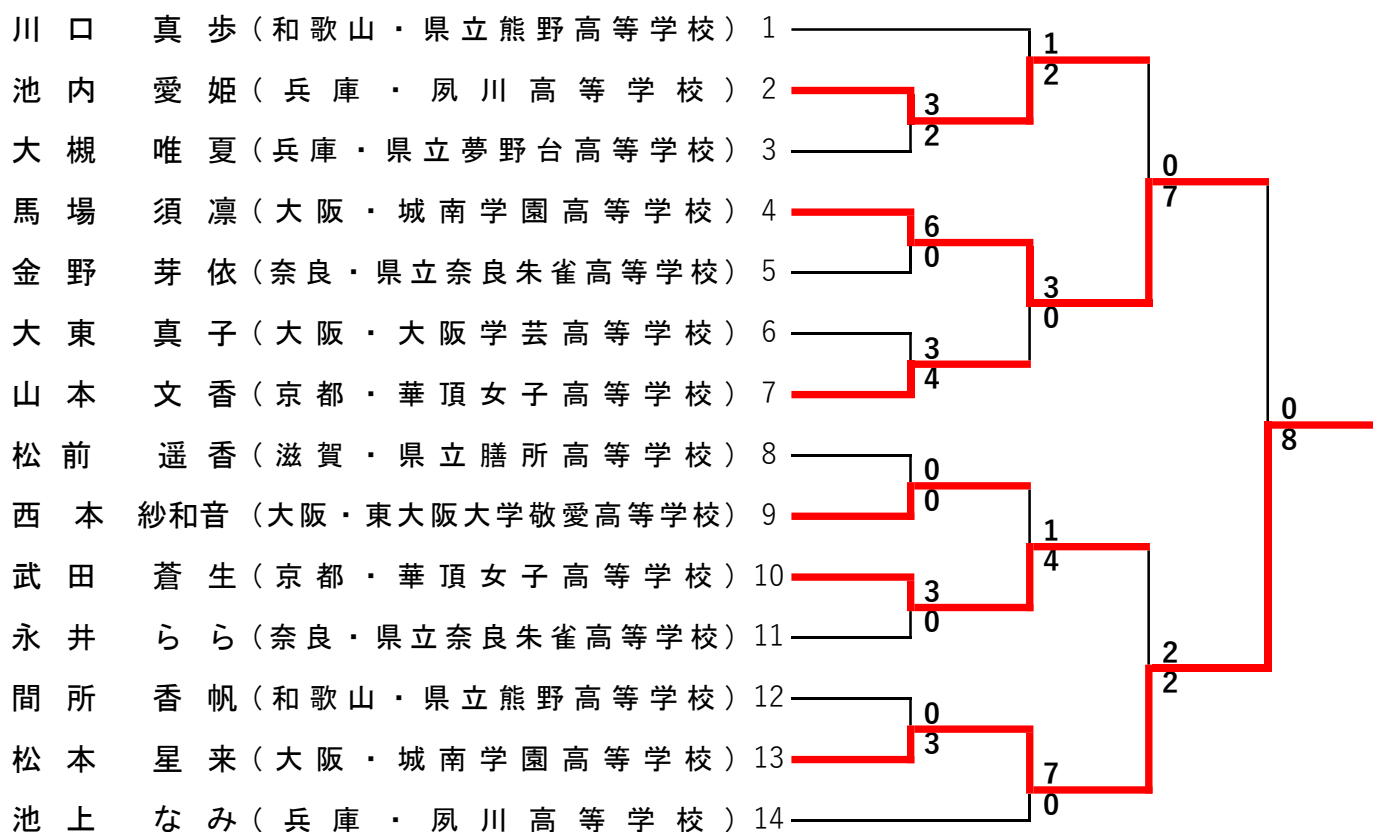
川口　真歩（和歌山・県立熊野高等学校）1
池内　愛姫（兵庫・夙川高等学校）2
大槻　唯夏（兵庫・県立夢野台高等学校）3
馬場　須凛（大阪・城南学園高等学校）4
金野　芽依（奈良・県立奈良朱雀高等学校）5
大東　真子（大阪・大阪学芸高等学校）6
山本　文香（京都・華頂女子高等学校）7
松前　遥香（滋賀・県立膳所高等学校）8
西本　紗和音（大阪・東大阪大学敬愛高等学校）9
武田　蒼生（京都・華頂女子高等学校）10
永井　らら（奈良・県立奈良朱雀高等学校）11
間所　香帆（和歌山・県立熊野高等学校）12
松本　星来（大阪・城南学園高等学校）13
池上　なみ（兵庫・夙川高等学校）14

1
2
3
2
6
0
3
0
3
4
0
7
0
8
0
0
1
4
3
0
2
2
0
3
7
0